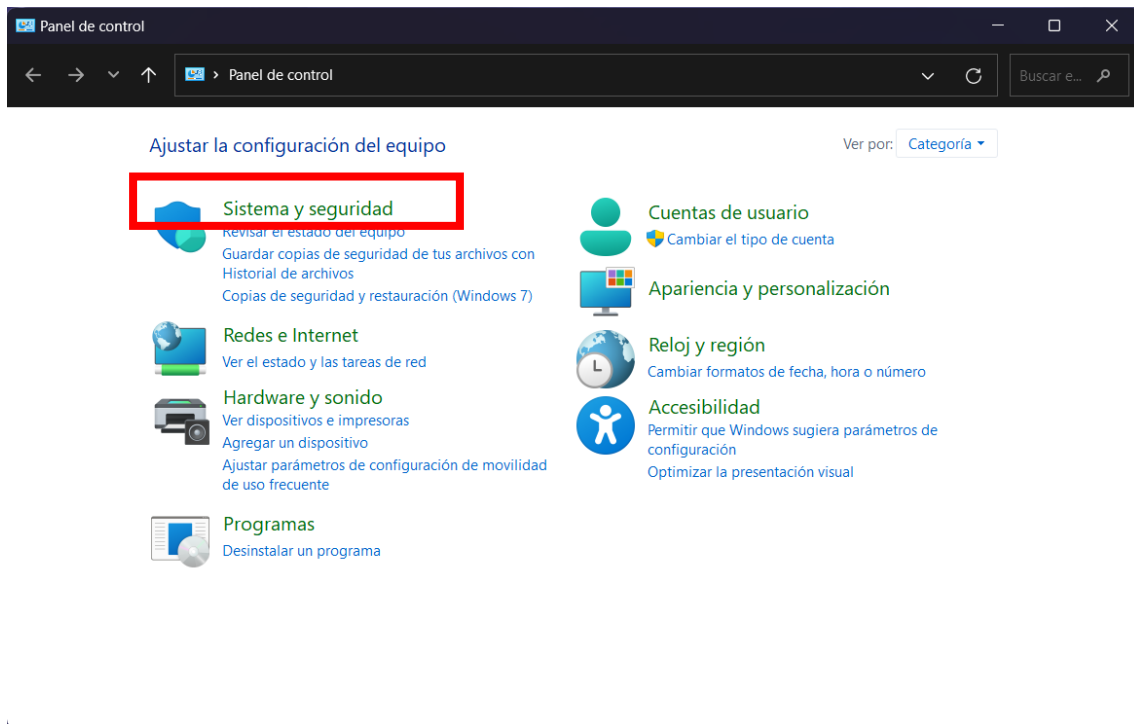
Panel de control

Panel de control

Buscar e...

Ajustar la configuración del equipo

Ver por: Categoría

Sistema y seguridad
Revisar el estado del equipo
Guardar copias de seguridad de tus archivos con Historial de archivos
Copias de seguridad y restauración (Windows 7)

Redes e Internet
Ver el estado y las tareas de red

Hardware y sonido
Ver dispositivos e impresoras
Agregar un dispositivo
Ajustar parámetros de configuración de movilidad de uso frecuente

Programas
Desinstalar un programa

Cuentas de usuario
Cambiar el tipo de cuenta

Apariencia y personalización

Reloj y región
Cambiar formatos de fecha, hora o número

Accesibilidad
Permitir que Windows sugiera parámetros de configuración
Optimizar la presentación visual